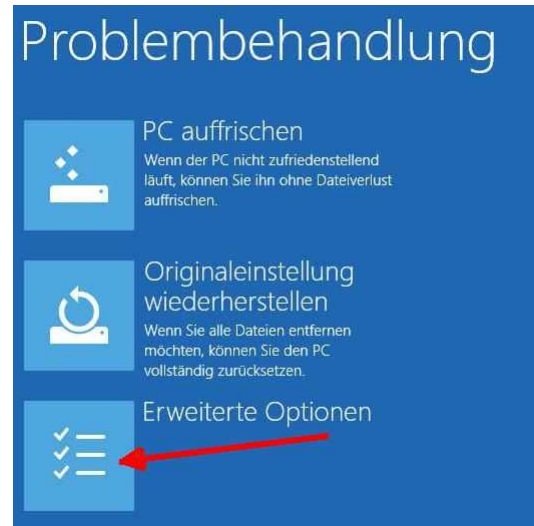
Problembehandlung

PC auffrischen
Wenn der PC nicht zufriedenstellend läuft, können Sie ihn ohne Dateiverlust auffrischen.

Originaleinstellung wiederherstellen
Wenn Sie alle Dateien entfernen möchten, können Sie den PC vollständig zurücksetzen.

Erweiterte Optionen